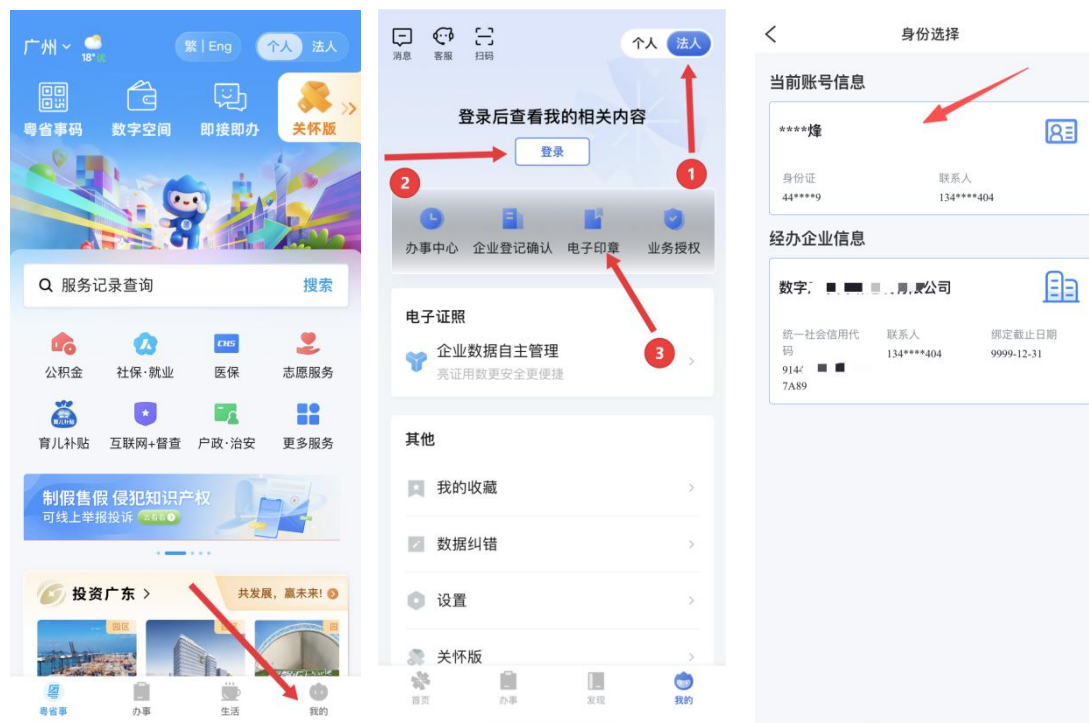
广州 18°C 繁 | Eng 个人 法人

粤省事码 数字空间 即接即办 关怀版

服务记录查询 搜索

公积金 社保·就业 医保 志愿服务
育儿补贴 互联网+督查 户政·治安 更多服务

制假售假 侵犯知识产权
可线上举报投诉 去看看

投资广东 > 共发展，赢未来！

粤省事 办事 生活 我的

消息 客服 扫码 个人 法人

登录后查看我的相关内容
登录

1
2
3

办事中心 企业登记确认 电子印章 业务授权

电子证照
企业数据自主管理
亮证用数更安全更便捷

其他
我的收藏
数据纠错
设置
关怀版

首页 办事 发现 我的

身份选择

当前账号信息
****烽
身份证
44****9
联系人
134****404

经办企业信息
数字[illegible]公司
统一社会信用代码
914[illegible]
7A89
联系人
134****404
绑定截止日期
9999-12-31